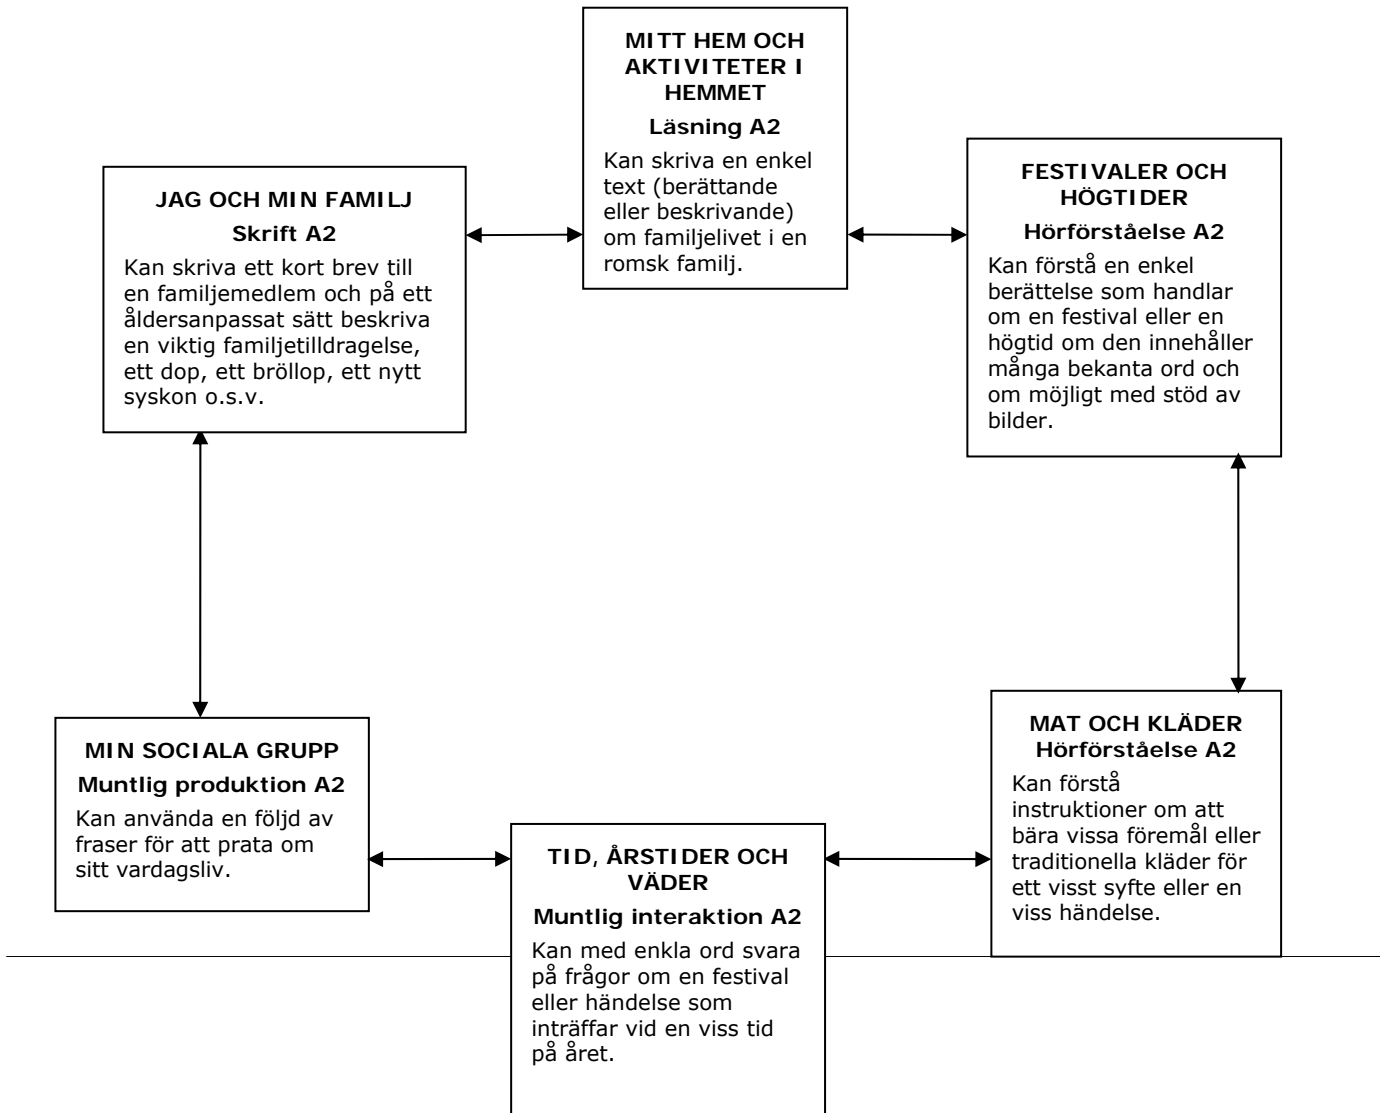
MITT HEM OCH AKTIVITETER I HEMMET

Läsning A2

Kan skriva en enkel text (berättande eller beskrivande) om familjelivet i en romsk familj.

JAG OCH MIN FAMILJ

Skrift A2

Kan skriva ett kort brev till en familjemedlem och på ett åldersanpassat sätt beskriva en viktig familjetilldragelse, ett dop, ett bröllop, ett nytt syskon o.s.v.

FESTIVALER OCH HÖGTIDER

Hörförståelse A2

Kan förstå en enkel berättelse som handlar om en festival eller en högtid om den innehåller många bekanta ord och om möjligt med stöd av bilder.

MIN SOCIALA GRUPP

Muntlig produktion A2

Kan använda en följd av fraser för att prata om sitt vardagsliv.

MAT OCH KLÄDER

Hörförståelse A2

Kan förstå instruktioner om att bära vissa föremål eller traditionella kläder för ett visst syfte eller en viss händelse.

TID, ÅRSTIDER OCH VÄDER

Muntlig interaktion A2

Kan med enkla ord svara på frågor om en festival eller händelse som inträffar vid en viss tid på året.